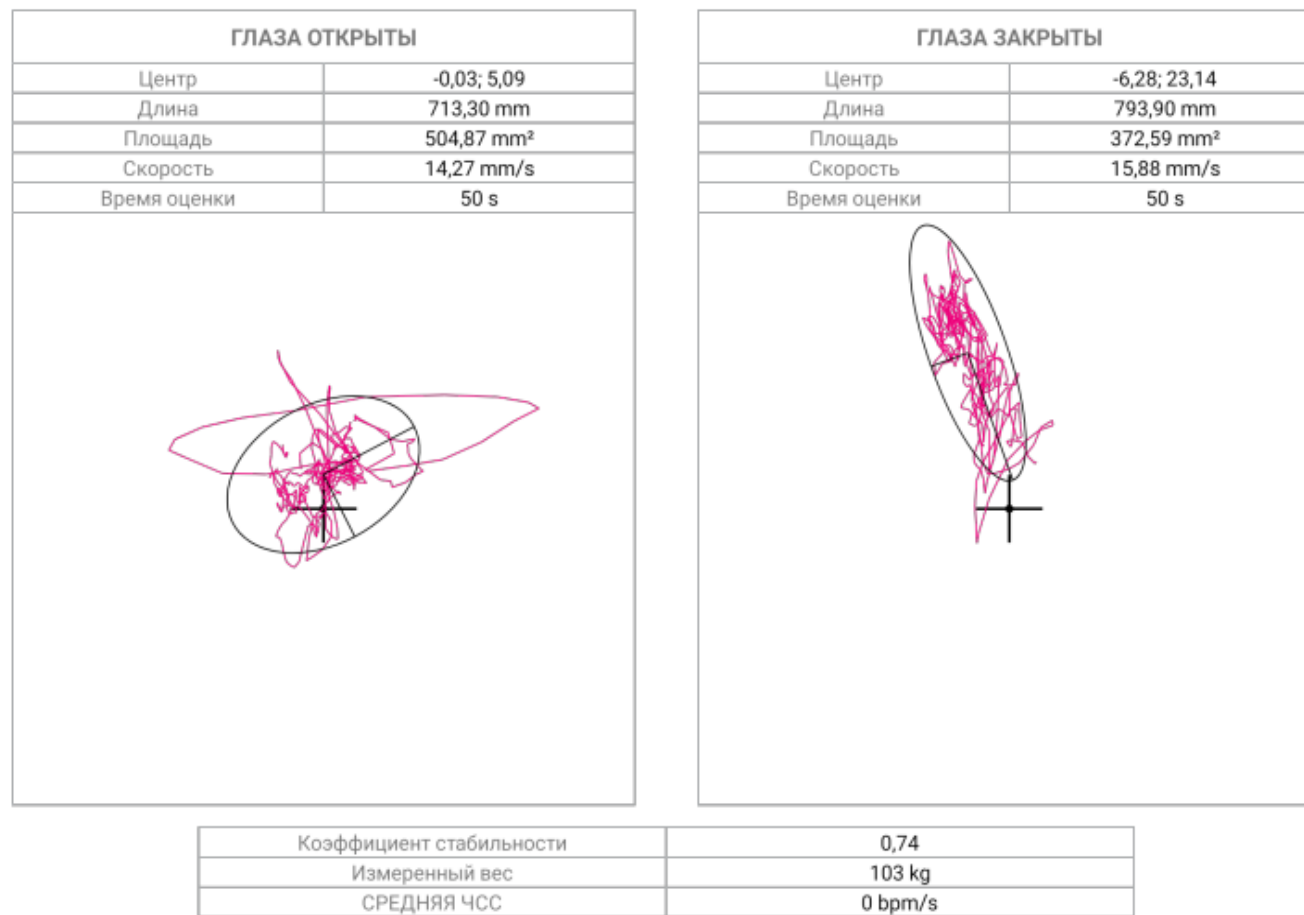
ГЛАЗА ОТКРЫТЫ

| Центр | -0,03; 5,09 |
|---|---|
| Длина | 713,30 mm |
| Площадь | 504,87 mm² |
| Скорость | 14,27 mm/s |
| Время оценки | 50 s |

ГЛАЗА ЗАКРЫТЫ

| Центр | -6,28; 23,14 |
|---|---|
| Длина | 793,90 mm |
| Площадь | 372,59 mm² |
| Скорость | 15,88 mm/s |
| Время оценки | 50 s |

| Коэффициент стабильности | 0,74 |
|---|---|
| Измеренный вес | 103 kg |
| СРЕДНЯЯ ЧСС | 0 bpm/s |